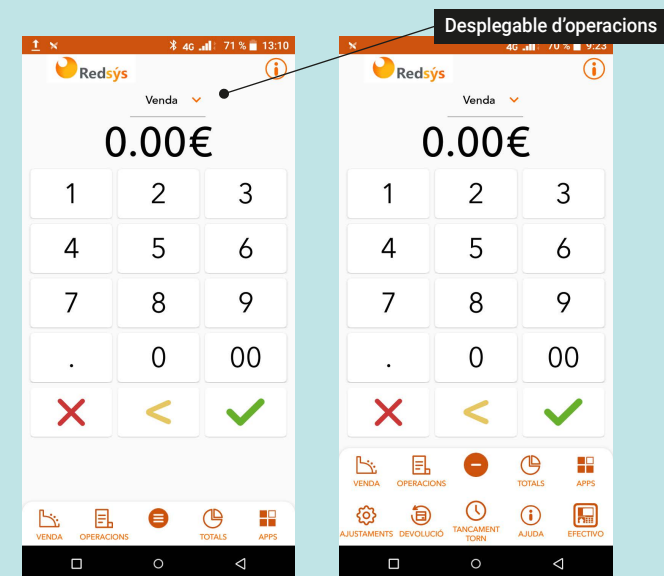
Desplegable d'operacions

4G 71 % 13:10

Redsýs

Venda

0.00€

| 1 | 2 | 3 |
|---|---|---|
| 4 | 5 | 6 |
| 7 | 8 | 9 |
| . | 0 | 00 |

<

VENDA OPERACIONS TOTALS APPS

4G 70 % 9:23

Redsýs

Venda

0.00€

| 1 | 2 | 3 |
|---|---|---|
| 4 | 5 | 6 |
| 7 | 8 | 9 |
| . | 0 | 00 |

<

VENDA OPERACIONS TOTALS APPS

AJUSTAMENTS DEVOLUCIÓ TANCAMENT TORN AJUDA EFECTIVO